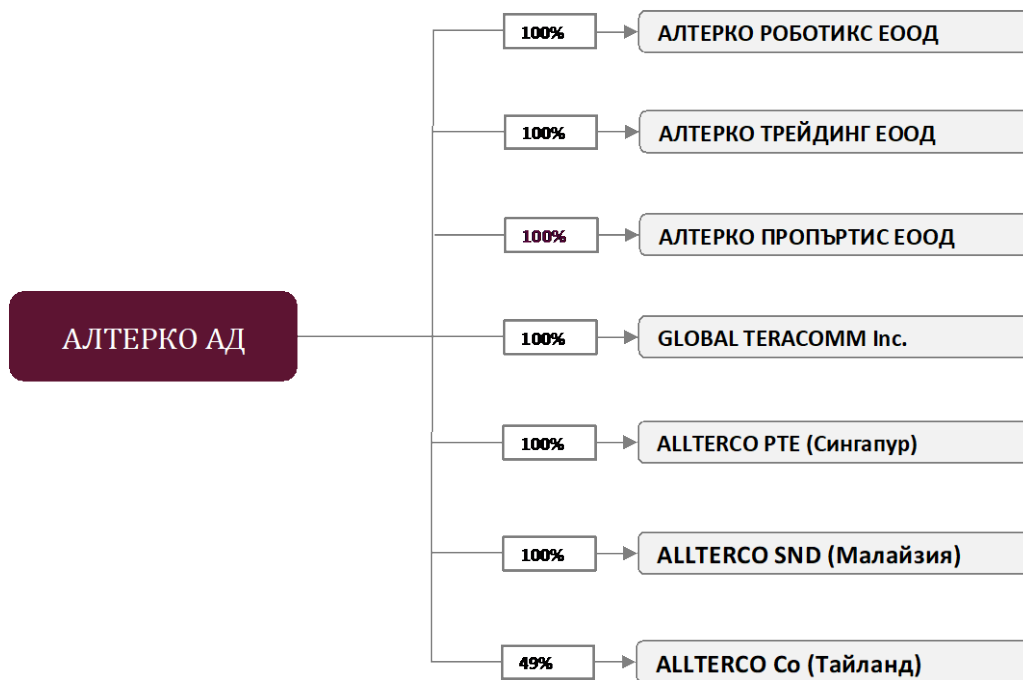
АЛТЕРКО АД

100% АЛТЕРКО РОБОТИКС ЕООД

100% АЛТЕРКО ТРЕЙДИНГ ЕООД

100% АЛТЕРКО ПРОПЪРТИС ЕООД

100% GLOBAL TERACOMM Inc.

100% ALLTERCO PTE (Сингапур)

100% ALLTERCO SND (Малайзия)

49% ALLTERCO Co (Тайланд)